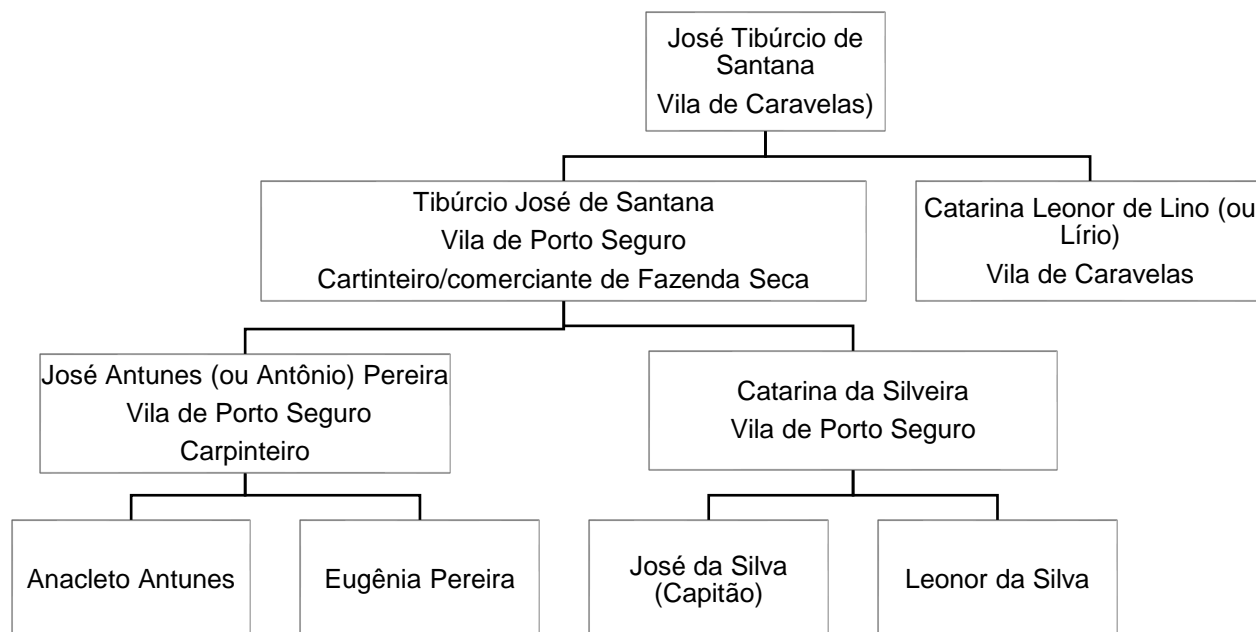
José Tibúrcio de Santana
Vila de Caravelas)

Tibúrcio José de Santana
Vila de Porto Seguro
Cartinteiro/comerciante de Fazenda Seca

Catarina Leonor de Lino (ou Lírio)
Vila de Caravelas

José Antunes (ou Antônio) Pereira
Vila de Porto Seguro
Carpinteiro

Catarina da Silveira
Vila de Porto Seguro

Anacleto Antunes

Eugênia Pereira

José da Silva (Capitão)

Leonor da Silva